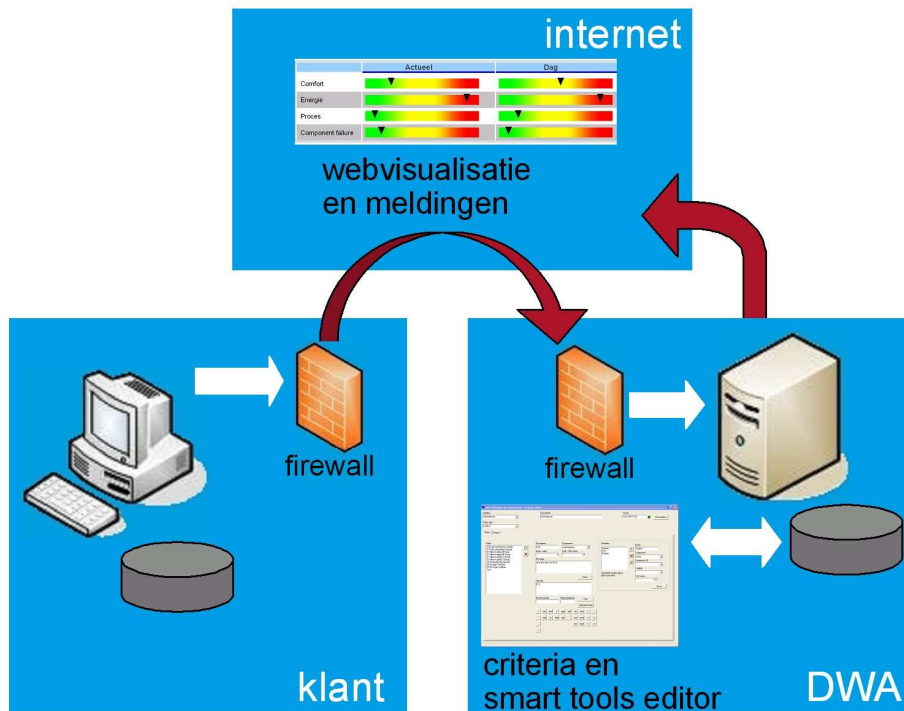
internet

| | Actueel | Dag |
|---|---|---|
| Comfort | | |
| Energie | | |
| Proces | | |
| Component failure | | |

webvisualisatie en meldingen

firewall

klant

firewall

criteria en smart tools editor

DWA